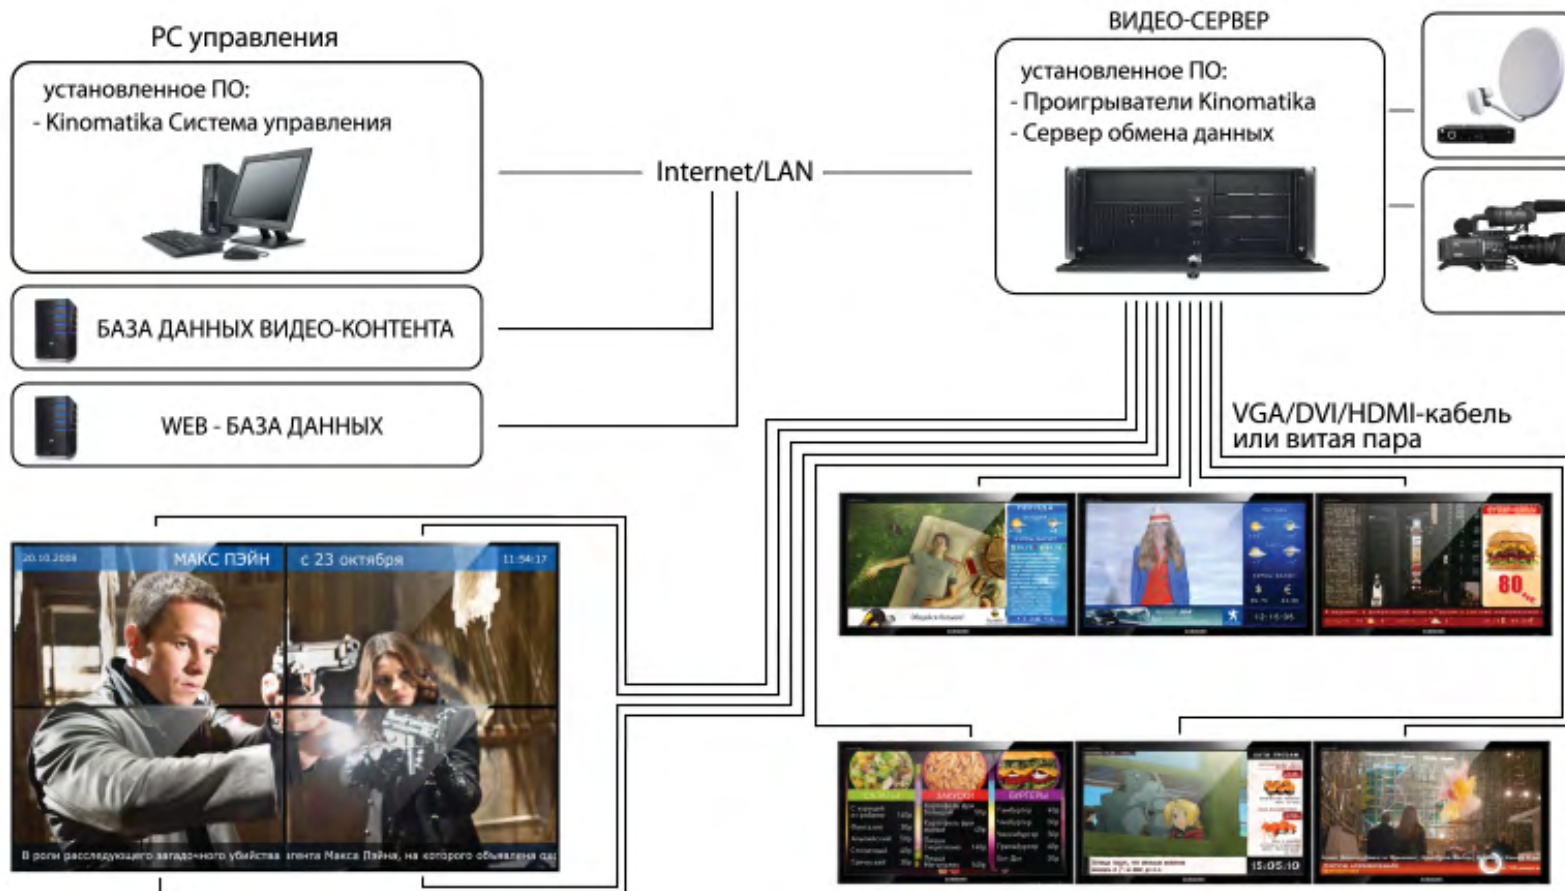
PC управления

установленное ПО:
- Kinomatika Система управления

Internet/LAN

ВИДЕО-СЕРВЕР

установленное ПО:
- Проигрыватели Kinomatika
- Сервер обмена данных

БАЗА ДАННЫХ ВИДЕО-КОНТЕНТА

WEB - БАЗА ДАННЫХ

VGA/DVI/HDMI-кабель или витая пара

20.10.2008 МАКС ПЭЙН с 23 октября 11:54:17

В роли расследующего загадочного убийства агента Макса Пэйна, на которого объявлена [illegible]

80

15:05:10